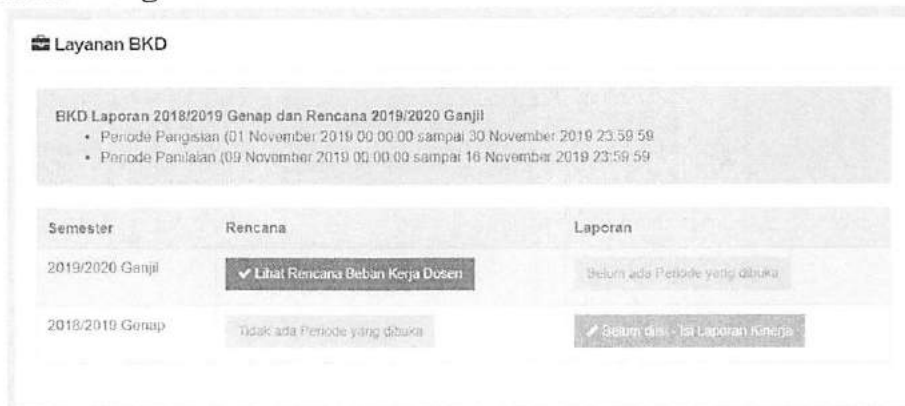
Layanan BKD

BKD Laporan 2018/2019 Genap dan Rencana 2019/2020 Ganjil

- Periode Pengisian (01 November 2019 00:00:00 sampai 30 November 2019 23:59:59
- Periode Penilaian (09 November 2019 00:00:00 sampai 16 November 2019 23:59:59

| Semester | Rencana | Laporan |
|---|---|---|
| 2019/2020 Ganjil | ✔ Lihat Rencana Beban Kerja Dosen | Belum ada Periode yang dibuka |
| 2018/2019 Genap | Tidak ada Periode yang dibuka | ✎ Belum diisi - Isi Laporan Kinerja |